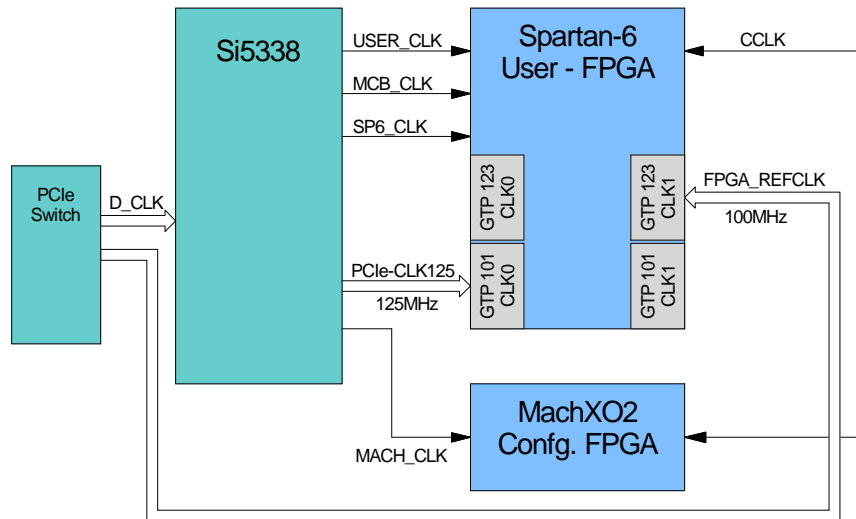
Si5338

USER_CLK

MCB_CLK

SP6_CLK

Spartan-6
User - FPGA

CCLK

PCIe Switch

D_CLK

GTP 123 CLK0

GTP 123 CLK1

FPGA_REFCLK

100MHz

PCIe-CLK125

125MHz

GTP 101 CLK0

GTP 101 CLK1

MachXO2
Confg. FPGA

MACH_CLK